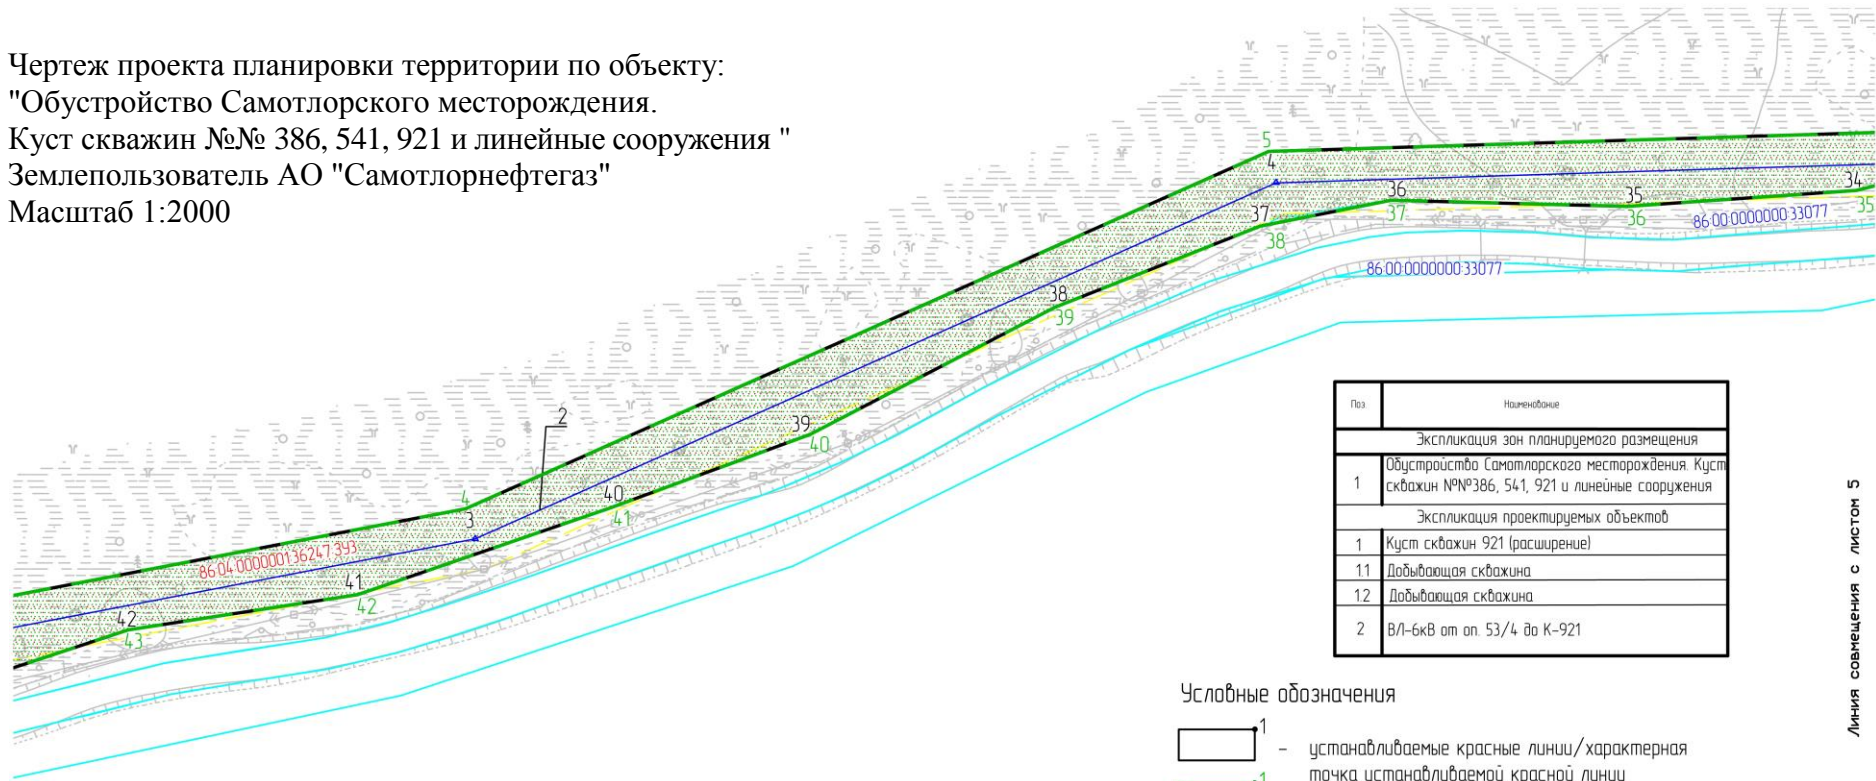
Чертеж проекта планировки территории по объекту:
"Обустройство Самотлорского месторождения.
Куст скважин №№ 386, 541, 921 и линейные сооружения "
Землепользователь АО "Самотлорнефтегаз"
Масштаб 1:2000

5
4
36
35
34
37
37
36
35
38
86:00:0000000:33077
86:00:0000000:33077
38
39
39
40
2
40
41
4
3
86:04:0000001:36247:393
41
42
42
43

| Поз | Наименование |
|---|---|
| | Экспликация зон планируемого размещения |
| 1 | Обустройство Самотлорского месторождения. Куст скважин №№386, 541, 921 и линейные сооружения |
| | Экспликация проектируемых объектов |
| 1 | Куст скважин 921 (расширение) |
| 11 | Добывающая скважина |
| 12 | Добывающая скважина |
| 2 | ВЛ-6кВ от оп. 53/4 до К-921 |

Линия совмещения с листом 5

Условные обозначения

1 – устанавливаемые красные линии/характерная точка устанавливаемой красной линии
1